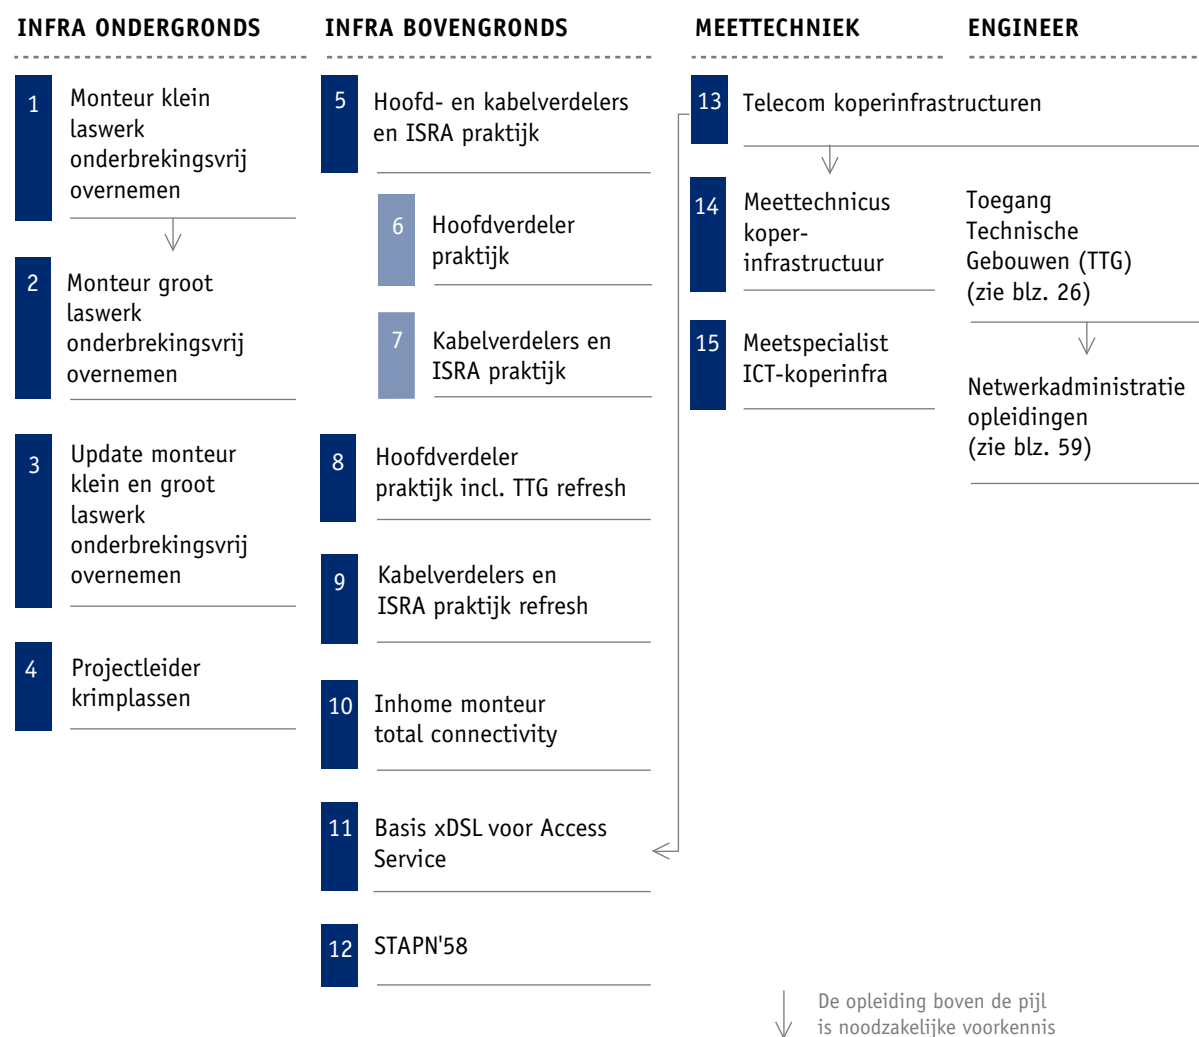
INFRA ONDERGRONDS

1 Monteur klein laswerk onderbrekingsvrij overnemen

2 Monteur groot laswerk onderbrekingsvrij overnemen

3 Update monteur klein en groot laswerk onderbrekingsvrij overnemen

4 Projectleider krimplassen

INFRA BOVENGRONDS

5 Hoofd- en kabelverdelers en ISRA praktijk

6 Hoofdverdeler praktijk

7 Kabelverdelers en ISRA praktijk

8 Hoofdverdeler praktijk incl. TTG refresh

9 Kabelverdelers en ISRA praktijk refresh

10 Inhome monteur total connectivity

11 Basis xDSL voor Access Service

12 STAPN'58

MEETTECHNIEK

13 Telecom koperinfrastructuren

14 Meettechnicus koper-infrastructuur

15 Meetspecialist ICT-koperinfra

ENGINEER

Toegang Technische Gebouwen (TTG) (zie blz. 26)

Netwerkadministratie opleidingen (zie blz. 59)

De opleiding boven de pijl is noodzakelijke voorkennis